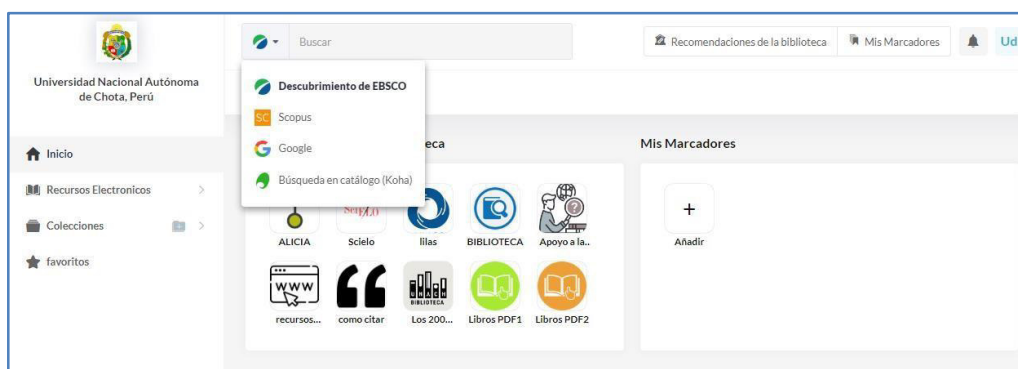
Universidad Nacional Autónoma de Chota, Perú

Inicio
Recursos Electronicos
Colecciones
favoritos

Buscar

Descubrimiento de EBSCO
SC Scopus
Google
Búsqueda en catálogo (Koha)

Recomendaciones de la biblioteca
Mis Marcadores
Ud

eca

ALICIA
SciELO
Scielo
Ilas
BIBLIOTECA
Apoyo a la..
WWW
recursos...
como citar
BIBLIOTECA
Los 200...
Libros PDF1
Libros PDF2

Mis Marcadores
+
Añadir